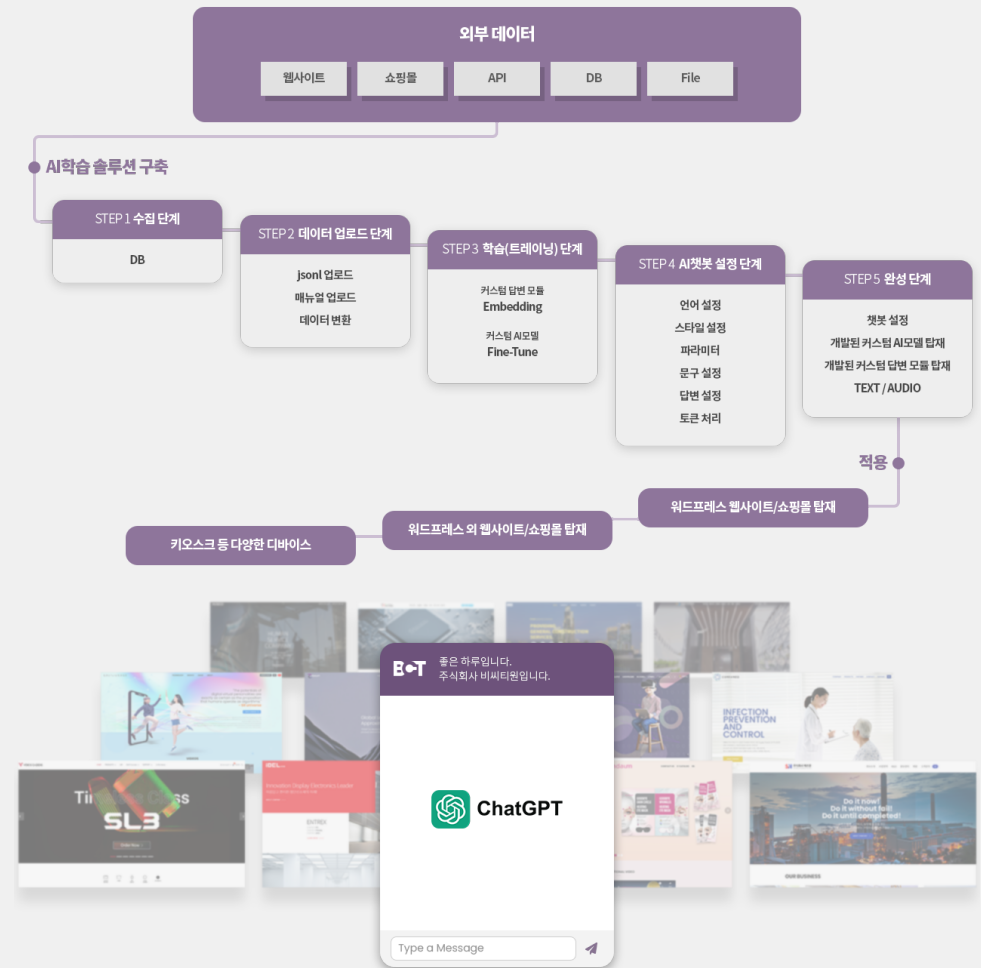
외부 데이터

웹사이트
쇼핑몰
API
DB
File

AI학습 솔루션 구축

STEP 1 수집 단계
DB

STEP 2 데이터 업로드 단계
jsonl 업로드
매뉴얼 업로드
데이터 변환

STEP 3 학습(트레이닝) 단계
커스텀 답변 모듈
Embedding
커스텀 AI모델
Fine-Tune

STEP 4 AI챗봇 설정 단계
언어 설정
스타일 설정
파라미터
문구 설정
답변 설정
토큰 처리

STEP 5 완성 단계
챗봇 설정
개발된 커스텀 AI모델 탑재
개발된 커스텀 답변 모듈 탑재
TEXT / AUDIO

적용

워드프레스 웹사이트/쇼핑몰 탑재
워드프레스 외 웹사이트/쇼핑몰 탑재
키오스크 등 다양한 디바이스

BOT
좋은 하루입니다.
주식회사 비씨티원입니다.

ChatGPT

Type a Message

INFECTION PREVENTION AND CONTROL

SL3

Do it now!
Do it without fail!
Do it until completed!

OUR BUSINESS